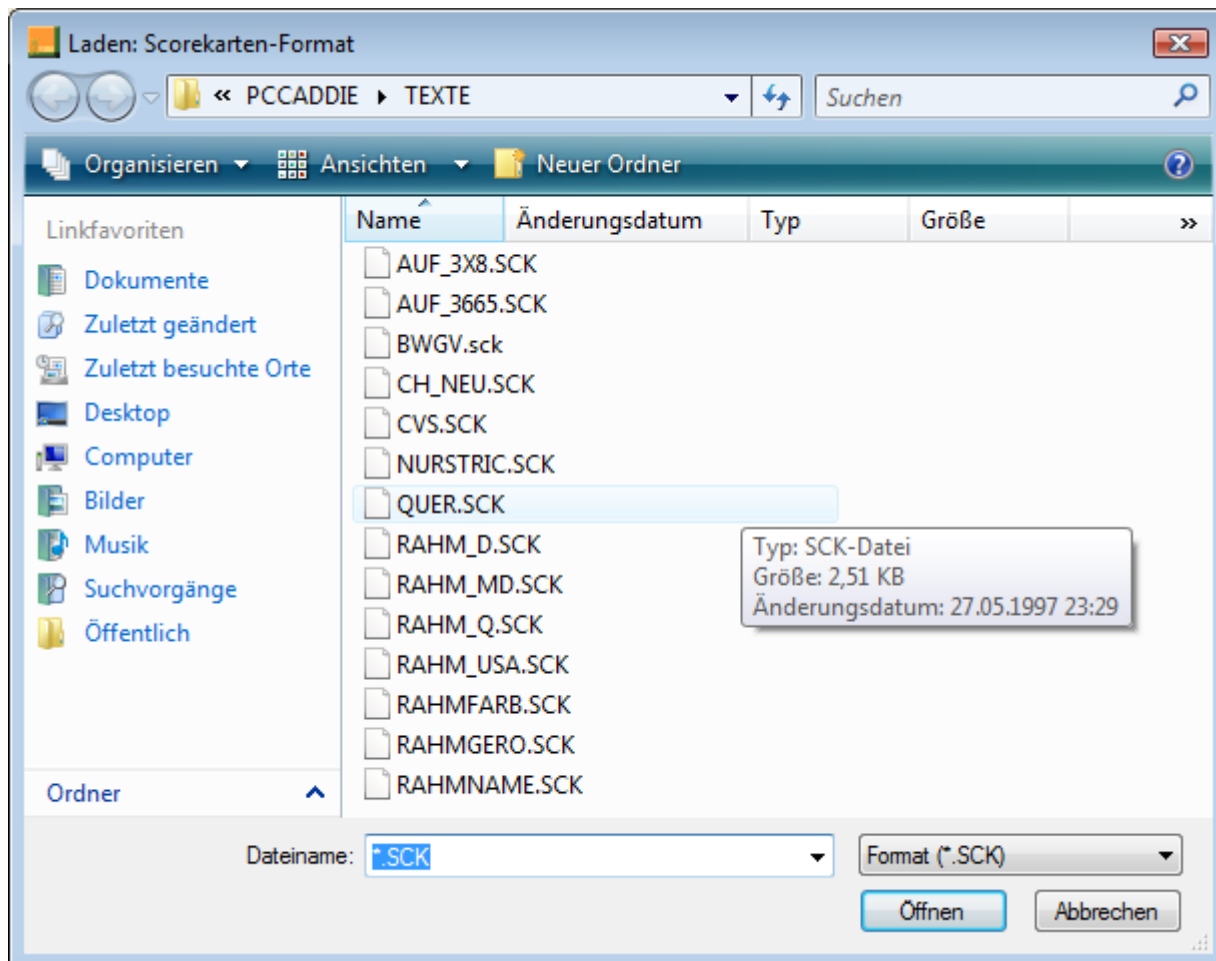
Laden: Scorekarten-Format

« PCCADDIE ▸ TEXTE

Suchen

Organisieren ▾ Ansichten ▾ Neuer Ordner

Linkfavoriten

Dokumente
Zuletzt geändert
Zuletzt besuchte Orte
Desktop
Computer
Bilder
Musik
Suchvorgänge
Öffentlich

Ordner

| Name | Änderungsdatum | Typ | Größe | » |
|---|---|---|---|---|
| AUF_3X8.SCK | | | | |
| AUF_3665.SCK | | | | |
| BWGV.sck | | | | |
| CH_NEU.SCK | | | | |
| CVS.SCK | | | | |
| NURSTRIC.SCK | | | | |
| QUER.SCK | | | | |
| RAHM_D.SCK | | | | |
| RAHM_MD.SCK | | | | |
| RAHM_Q.SCK | | | | |
| RAHM_USA.SCK | | | | |
| RAHMFARB.SCK | | | | |
| RAHMGERO.SCK | | | | |
| RAHMNAME.SCK | | | | |

Typ: SCK-Datei
Größe: 2,51 KB
Änderungsdatum: 27.05.1997 23:29

Dateiname: *.SCK

Format (*.SCK)

Öffnen

Abbrechen